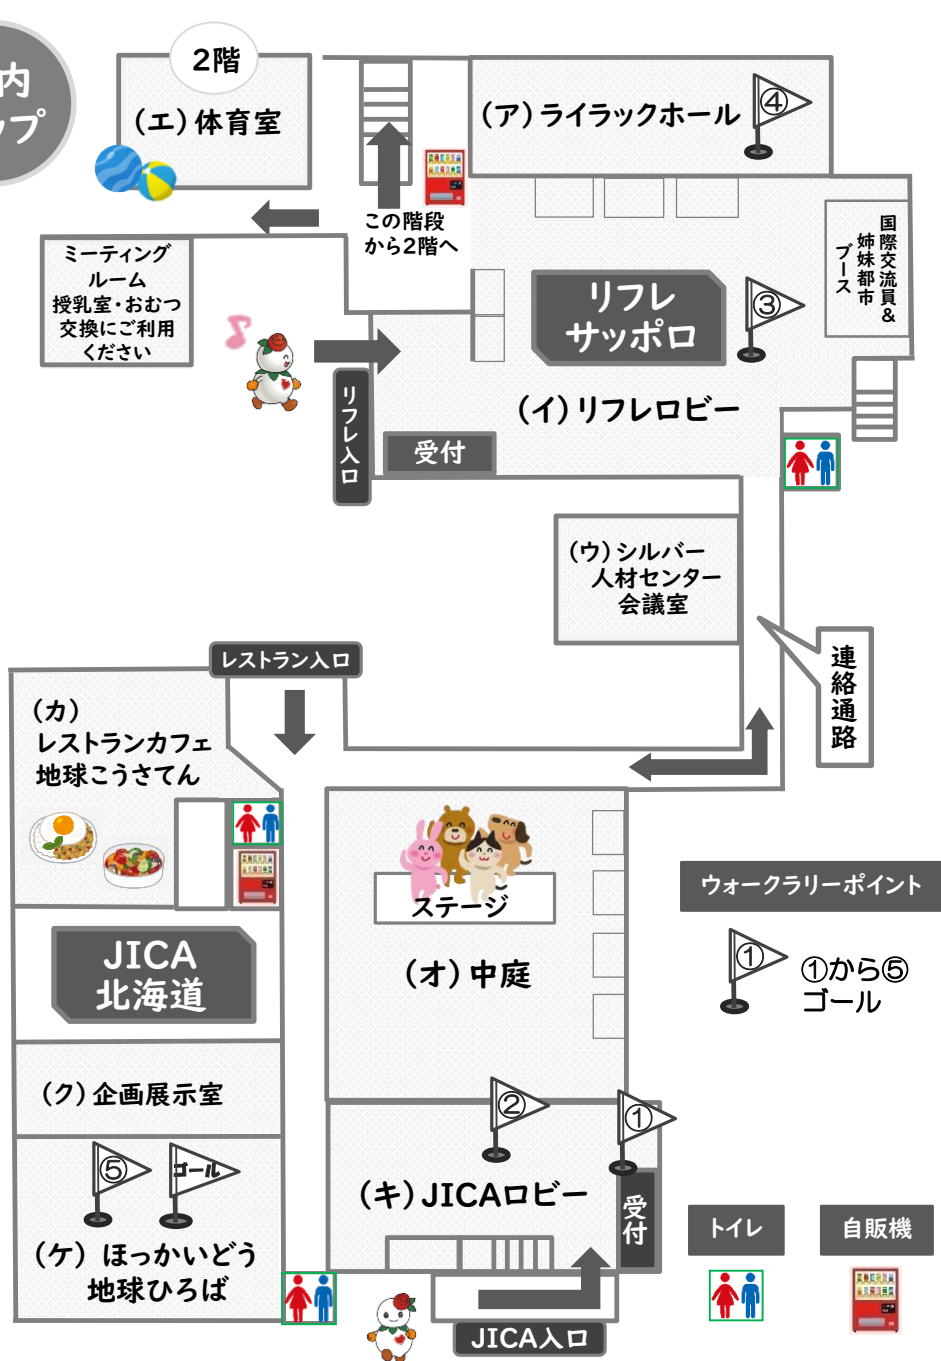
内
ップ

2階
（エ）体育室

（ア）ライラックホール
④

この階段
から2階へ

ミーティング
ルーム
授乳室・おむつ
交換にご利用
ください

リフレ
サッポロ
③

国際交流員＆
姉妹都市
ブース

リフレ入口
受付
（イ）リフレロビー

（ウ）シルバー
人材センター
会議室

連絡通路

レストラン入口

（カ）
レストランカフェ
地球こうさてん

ステージ
（オ）中庭

ウォークラリーポイント
①
①から⑤
ゴール

JICA
北海道

（ク）企画展示室

②
①
⑤
ゴール

（キ）JICAロビー
受付

（ケ）ほっかいどう
地球ひろば

JICA入口

トイレ
自販機